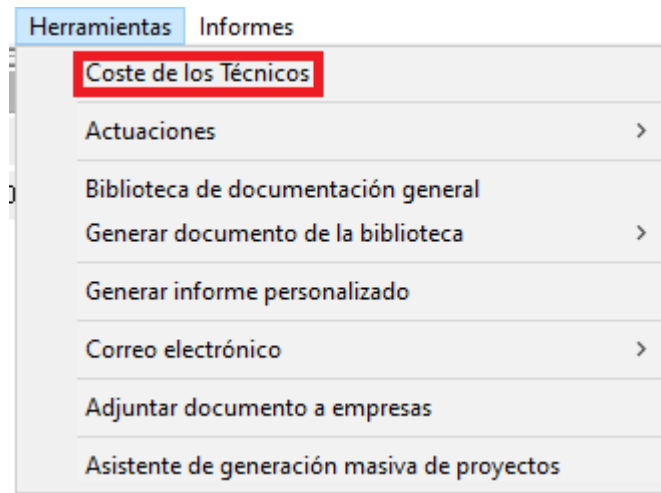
Herramientas Informes

Coste de los Técnicos

Actuaciones >

Biblioteca de documentación general

Generar documento de la biblioteca >

Generar informe personalizado

Correo electrónico >

Adjuntar documento a empresas

Asistente de generación masiva de proyectos